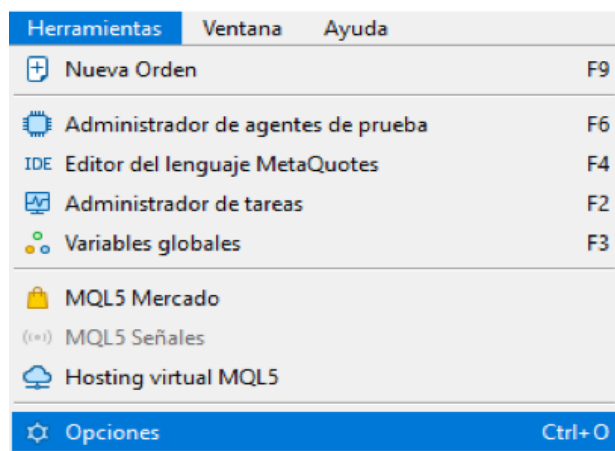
Herramientas Ventana Ayuda

Nueva Orden F9

Administrador de agentes de prueba F6
IDE Editor del lenguaje MetaQuotes F4
Administrador de tareas F2
Variables globales F3

MQL5 Mercado
MQL5 Señales
Hosting virtual MQL5

Opciones Ctrl+O